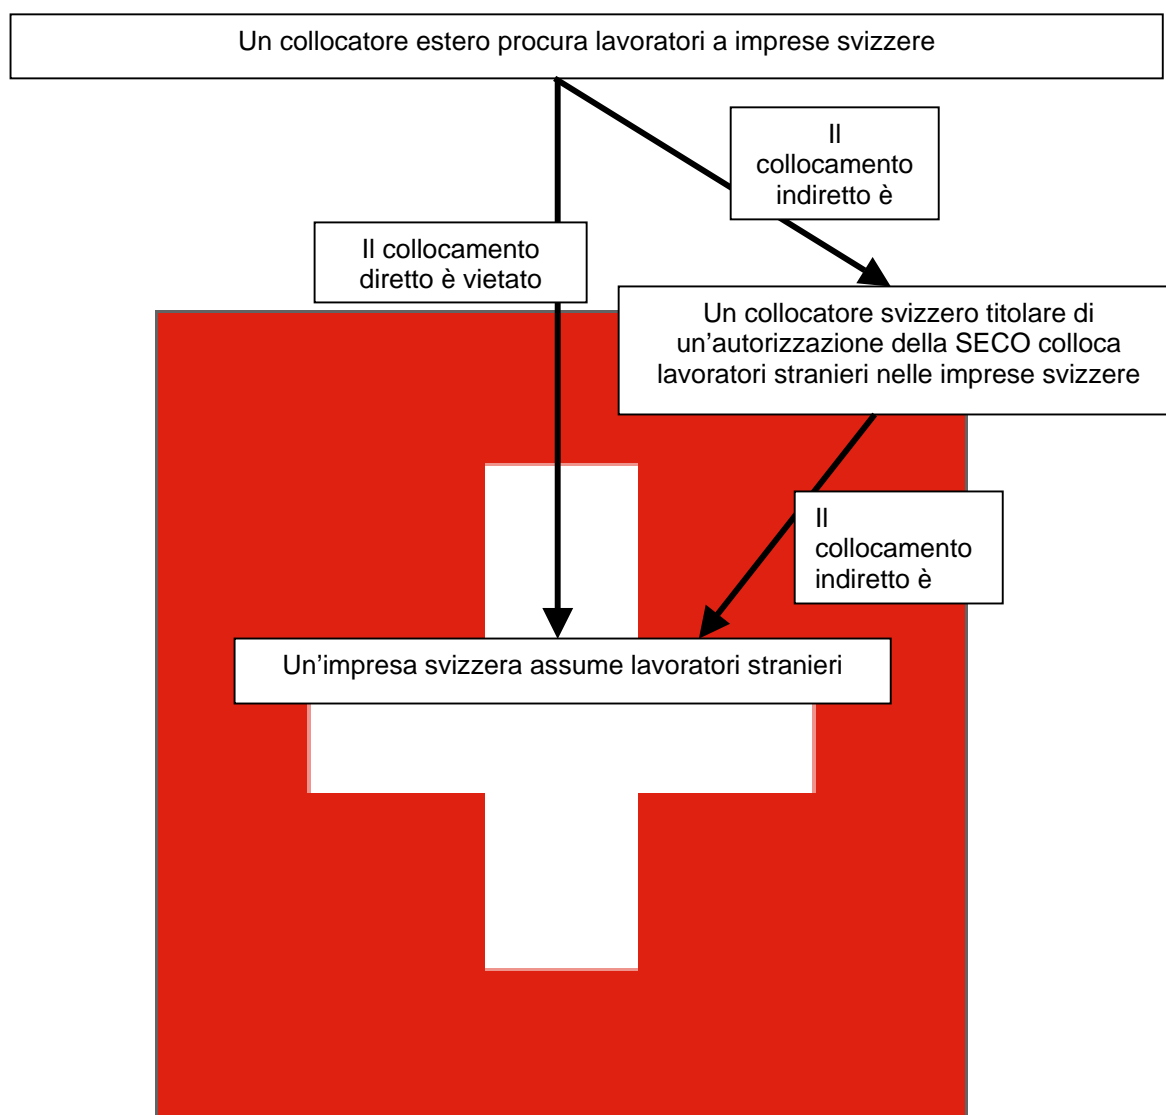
Un collocatore estero procura lavoratori a imprese svizzere

Il collocamento indiretto è

Il collocamento diretto è vietato

Un collocatore svizzero titolare di un’autorizzazione della SECO colloca lavoratori stranieri nelle imprese svizzere

Il collocamento indiretto è

Un’impresa svizzera assume lavoratori stranieri